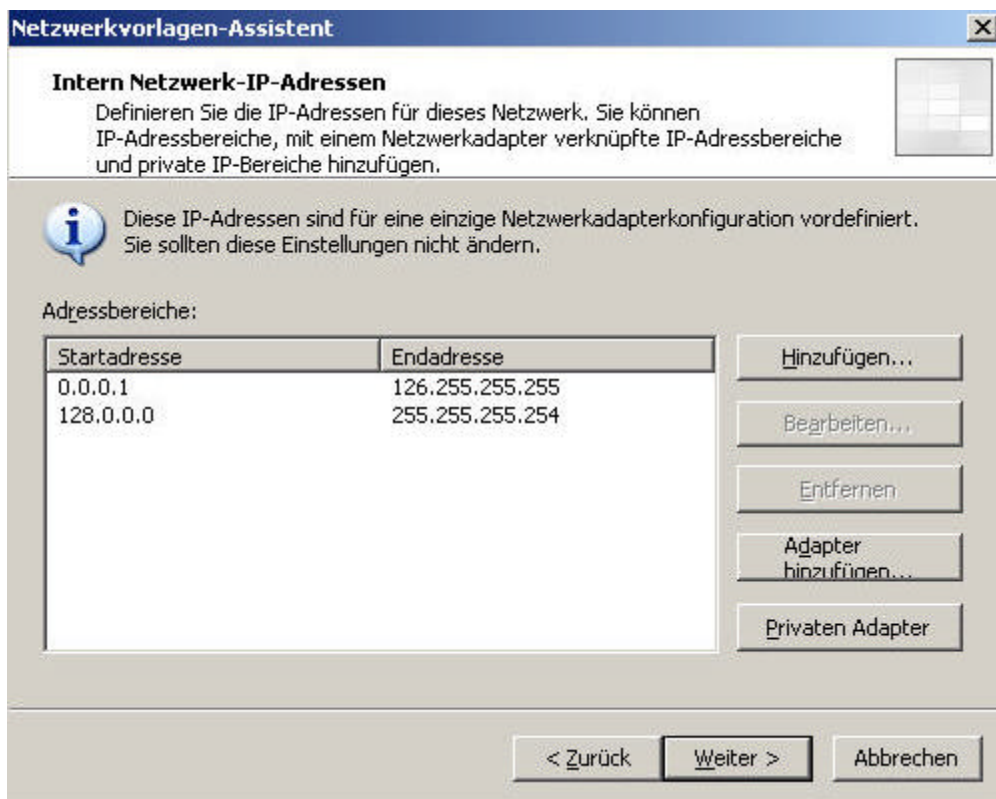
Netzwerkvorlagen-Assistent

Intern Netzwerk-IP-Adressen

Definieren Sie die IP-Adressen für dieses Netzwerk. Sie können IP-Adressbereiche, mit einem Netzwerkadapter verknüpfte IP-Adressbereiche und private IP-Bereiche hinzufügen.

Diese IP-Adressen sind für eine einzige Netzwerkadapterkonfiguration vordefiniert. Sie sollten diese Einstellungen nicht ändern.

Adressbereiche:

| Startadresse | Endadresse |
|---|---|
| 0.0.0.1 | 126.255.255.255 |
| 128.0.0.0 | 255.255.255.254 |

Hinzufügen...

Bearbeiten...

Entfernen

Adapter hinzufügen...

Privaten Adapter

< Zurück

Weiter >

Abbrechen